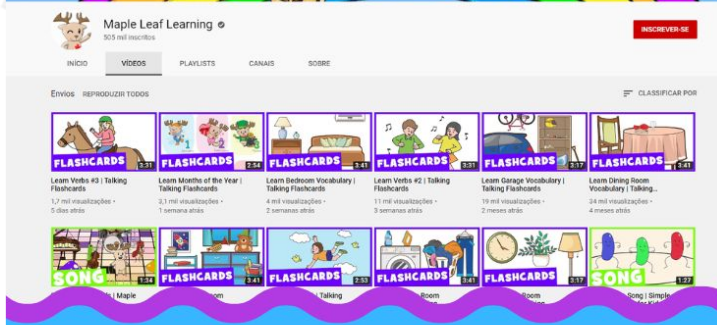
Maple Leaf Learning
505 mil inscritos

INSCREVER-SE

INÍCIO VÍDEOS PLAYLISTS CANAIS SOBRE

Envios REPRODUZIR TODOS

CLASSIFICAR POR

FLASHCARDS 3:31
Learn Verbs #3 | Talking Flashcards
1,7 mil visualizações • 5 dias atrás

FLASHCARDS 2:54
Learn Months of the Year | Talking Flashcards
3,1 mil visualizações • 1 semana atrás

FLASHCARDS 3:41
Learn Bedroom Vocabulary | Talking Flashcards
4 mil visualizações • 2 semanas atrás

FLASHCARDS 3:31
Learn Verbs #2 | Talking Flashcards
11 mil visualizações • 3 semanas atrás

FLASHCARDS 2:17
Learn Garage Vocabulary | Talking Flashcards
19 mil visualizações • 2 meses atrás

FLASHCARDS 3:41
Learn Dining Room Vocabulary | Talking...
24 mil visualizações • 4 meses atrás

SONG 1:34
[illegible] | Maple

FLASHCARDS 3:41
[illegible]oom

FLASHCARDS 2:53
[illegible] Talking

FLASHCARDS 3:41
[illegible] Room

FLASHCARDS 3:17
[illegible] Room

SONG 1:27
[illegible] Song | Simple